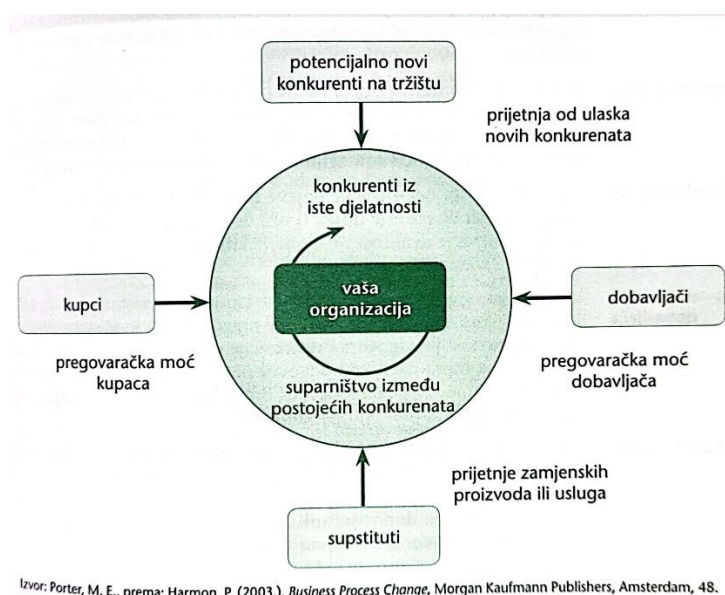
potencijalno novi konkurenti na tržištu

prijetnja od ulaska novih konkurenata

konkurenti iz iste djelatnosti

kupci

vaša organizacija

dobavljači

pregovaračka moć kupaca

pregovaračka moć dobavljača

suparništvo između postojećih konkurenata

prijetnje zamjenskih proizvoda ili usluga

supstituti

Izvor: Porter, M. E., prema: Harmon, P. (2003.), *Business Process Change*, Morgan Kaufmann Publishers, Amsterdam, 48.